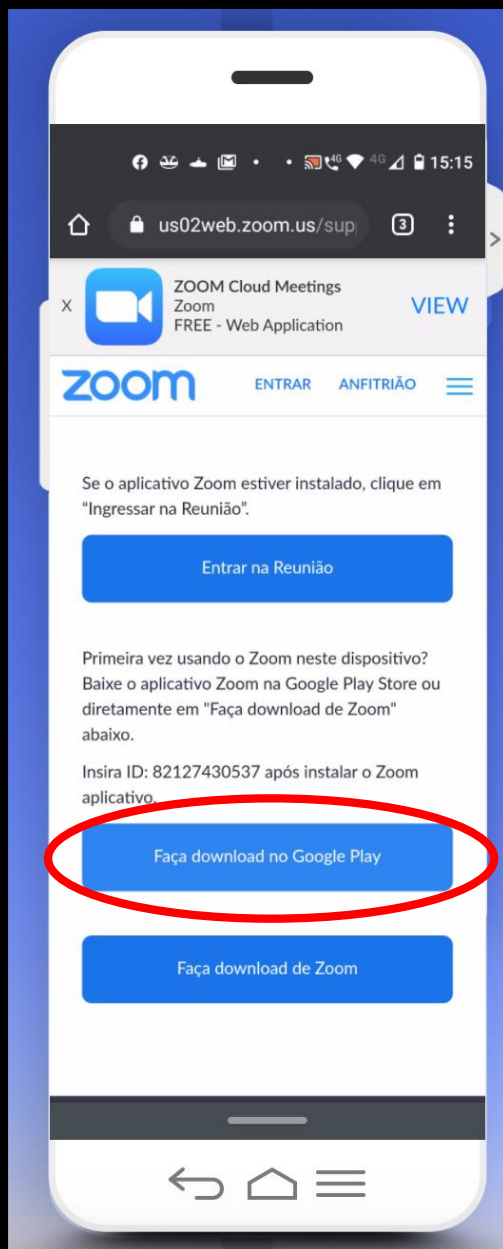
4G 4G 15:15

us02web.zoom.us/sup

3

X

ZOOM Cloud Meetings
Zoom
FREE - Web Application

VIEW

zoom

ENTRAR

ANFITRIÃO

Se o aplicativo Zoom estiver instalado, clique em "Ingressar na Reunião".

Entrar na Reunião

Primeira vez usando o Zoom neste dispositivo? Baixe o aplicativo Zoom na Google Play Store ou diretamente em "Faça download de Zoom" abaixo.

Insira ID: 82127430537 após instalar o Zoom aplicativo.

Faça download no Google Play

Faça download de Zoom